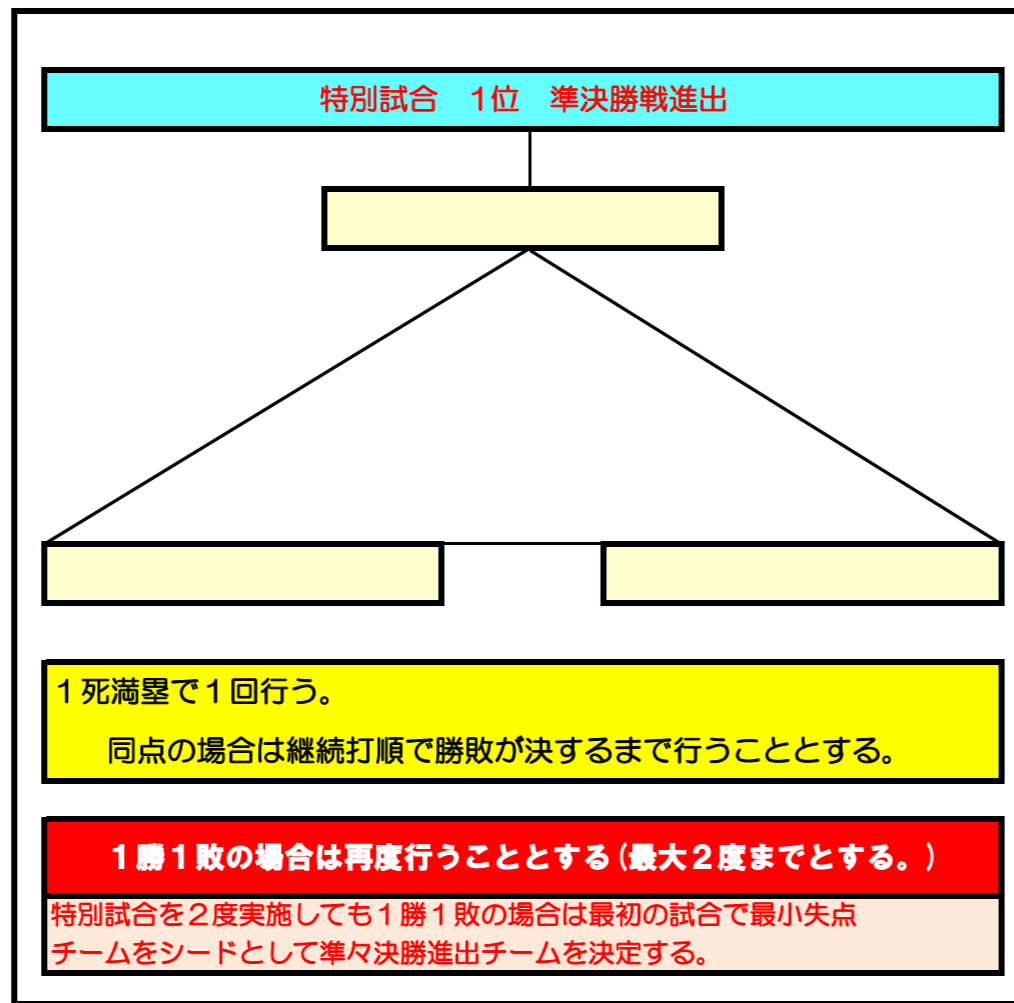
特別試合　1位　準決勝戦進出

１死満塁で１回行う。

同点の場合は継続打順で勝敗が決するまで行うこととする。

１勝１敗の場合は再度行うこととする（最大２度までとする。）

特別試合を２度実施しても１勝１敗の場合は最初の試合で最小失点チームをシードとして準々決勝進出チームを決定する。